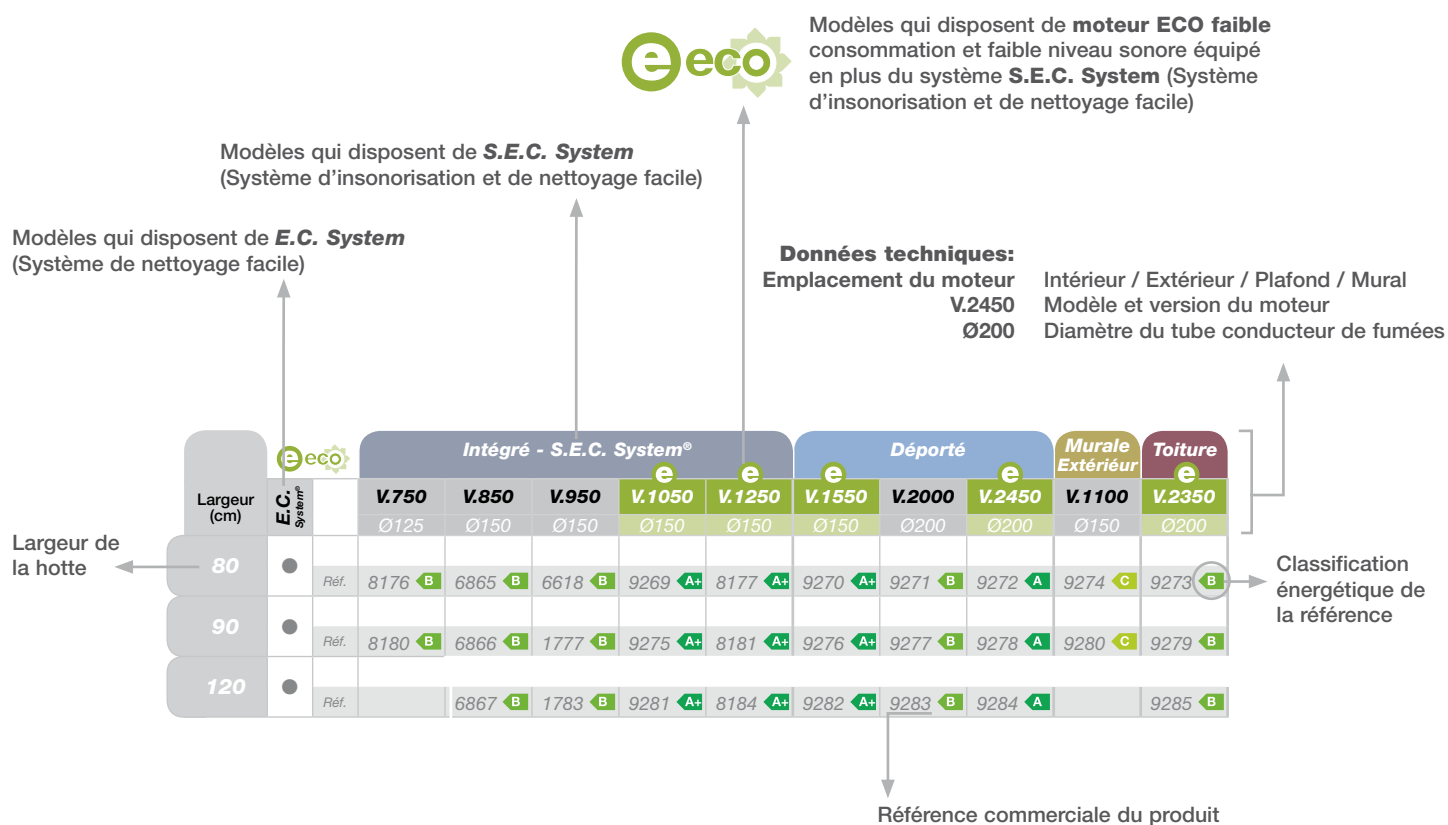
eeco

Modèles qui disposent de **moteur ECO faible** consommation et faible niveau sonore équipé en plus du système **S.E.C. System** (Système d'insonorisation et de nettoyage facile)

Modèles qui disposent de ***S.E.C. System*** (Système d'insonorisation et de nettoyage facile)

Modèles qui disposent de ***E.C. System*** (Système de nettoyage facile)

**Données techniques:**

| | |
|---|---|
| **Emplacement du moteur** | Intérieur / Extérieur / Plafond / Mural |
| **V.2450** | Modèle et version du moteur |
| **Ø200** | Diamètre du tube conducteur de fumées |

| | eeco | | Intégré - S.E.C. System® | | | | | Déporté | | | Murale Extérieur | Toiture |
|---|---|---|---|---|---|---|---|---|---|---|---|---|
| Largeur (cm) | E.C. System® | | V.750 | V.850 | V.950 | e V.1050 | e V.1250 | e V.1550 | V.2000 | e V.2450 | V.1100 | e V.2350 |
| | | | Ø125 | Ø150 | Ø150 | Ø150 | Ø150 | Ø150 | Ø200 | Ø200 | Ø150 | Ø200 |
| 80 | ● | Réf. | 8176 B | 6865 B | 6618 B | 9269 A+ | 8177 A+ | 9270 A+ | 9271 B | 9272 A | 9274 C | 9273 B |
| 90 | ● | Réf. | 8180 B | 6866 B | 1777 B | 9275 A+ | 8181 A+ | 9276 A+ | 9277 B | 9278 A | 9280 C | 9279 B |
| 120 | ● | Réf. | | 6867 B | 1783 B | 9281 A+ | 8184 A+ | 9282 A+ | 9283 B | 9284 A | | 9285 B |

Largeur de la hotte

Classification énergétique de la référence

Référence commerciale du produit